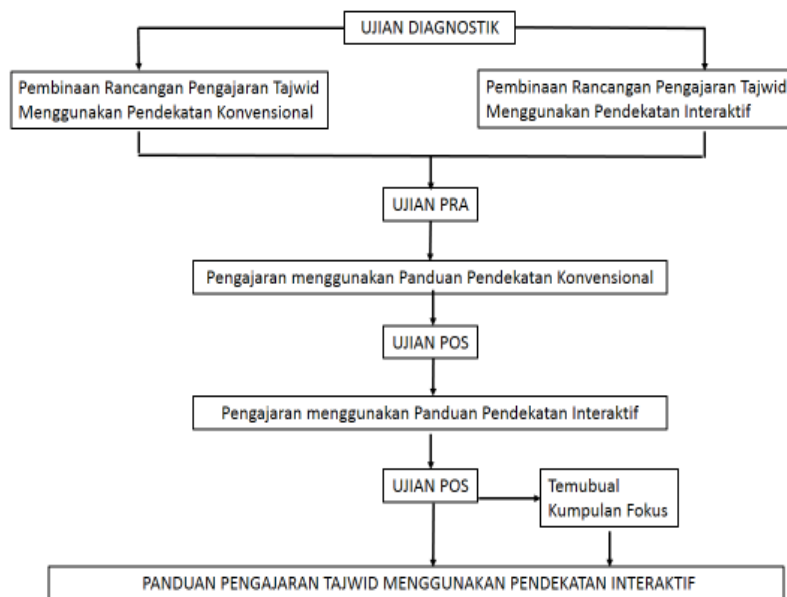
UJIAN DIAGNOSTIK

Pembinaan Rancangan Pengajaran Tajwid Menggunakan Pendekatan Konvensional

Pembinaan Rancangan Pengajaran Tajwid Menggunakan Pendekatan Interaktif

UJIAN PRA

Pengajaran menggunakan Panduan Pendekatan Konvensional

UJIAN POS

Pengajaran menggunakan Panduan Pendekatan Interaktif

UJIAN POS

Temubual Kumpulan Fokus

PANDUAN PENGAJARAN TAJWID MENGGUNAKAN PENDEKATAN INTERAKTIF